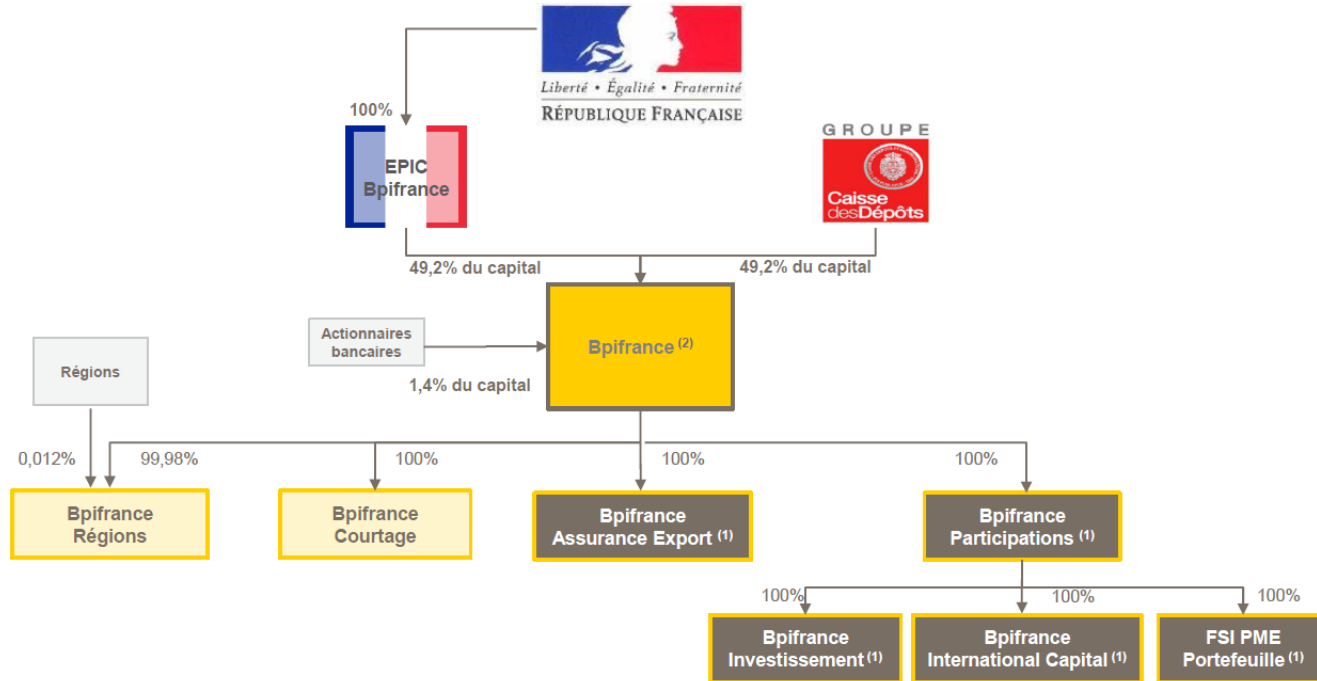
Liberté • Égalité • Fraternité
RÉPUBLIQUE FRANÇAISE

100%

EPIC
Bpifrance

GROUPE
Caisse desDépôts

49,2% du capital

49,2% du capital

Actionnaires bancaires

1,4% du capital

Bpifrance $^{(2)}$

Régions

0,012%

99,98%

100%

100%

100%

Bpifrance Régions

Bpifrance Courtage

Bpifrance Assurance Export $^{(1)}$

Bpifrance Participations $^{(1)}$

100%

100%

100%

Bpifrance Investissement $^{(1)}$

Bpifrance International Capital $^{(1)}$

FSI PME Portefeuille $^{(1)}$